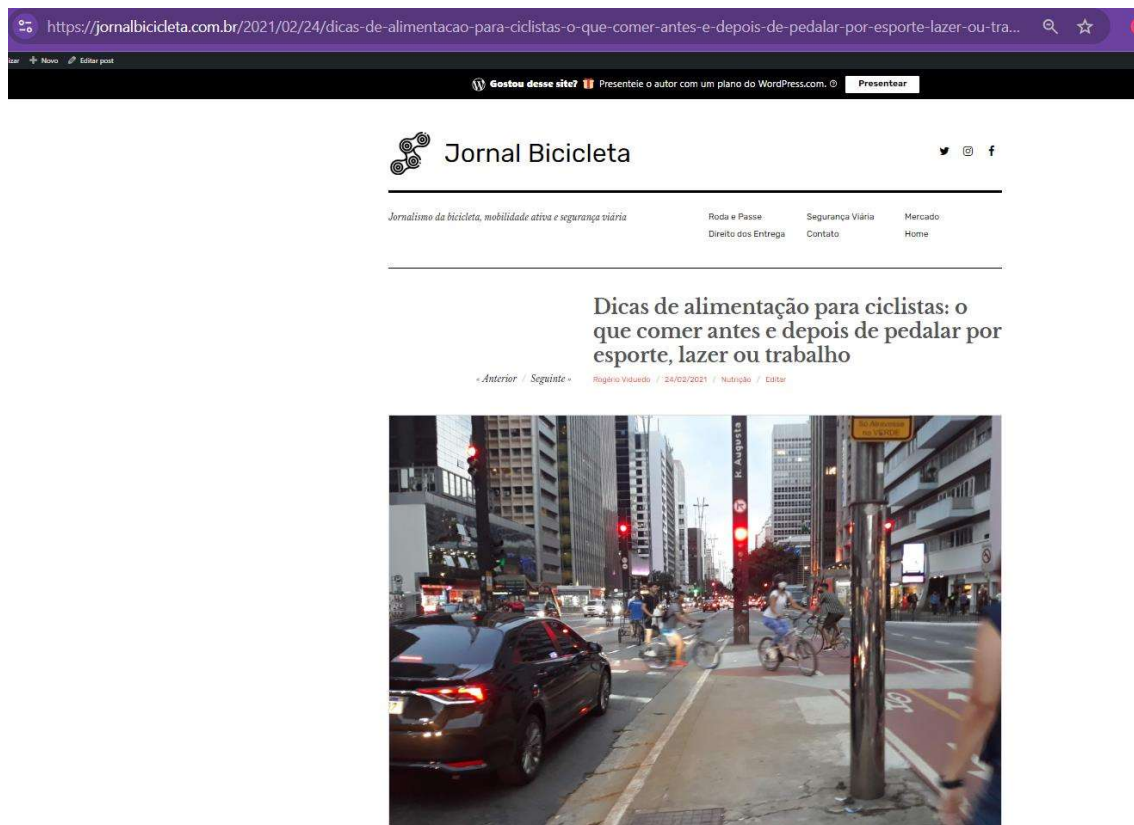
https://jornalbicicleta.com.br/2021/02/24/dicas-de-alimentacao-para-ciclistas-o-que-comer-antes-e-depois-de-pedalar-por-esporte-lazer-ou-tra...

izar + Novo Editar post

Gostou desse site? Presenteie o autor com um plano do WordPress.com. Presentear

Jornal Bicicleta

Jornalismo da bicicleta, mobilidade ativa e segurança viária

Roda e Passe
Direito dos Entrega
Segurança Viária
Contato
Mercado
Home

Dicas de alimentação para ciclistas: o que comer antes e depois de pedalar por esporte, lazer ou trabalho

« Anterior / Seguinte »

Rogério Viduedo / 24/02/2021 / Nutrição / Editar

R. Augusta

Só Atravesse no VERDE